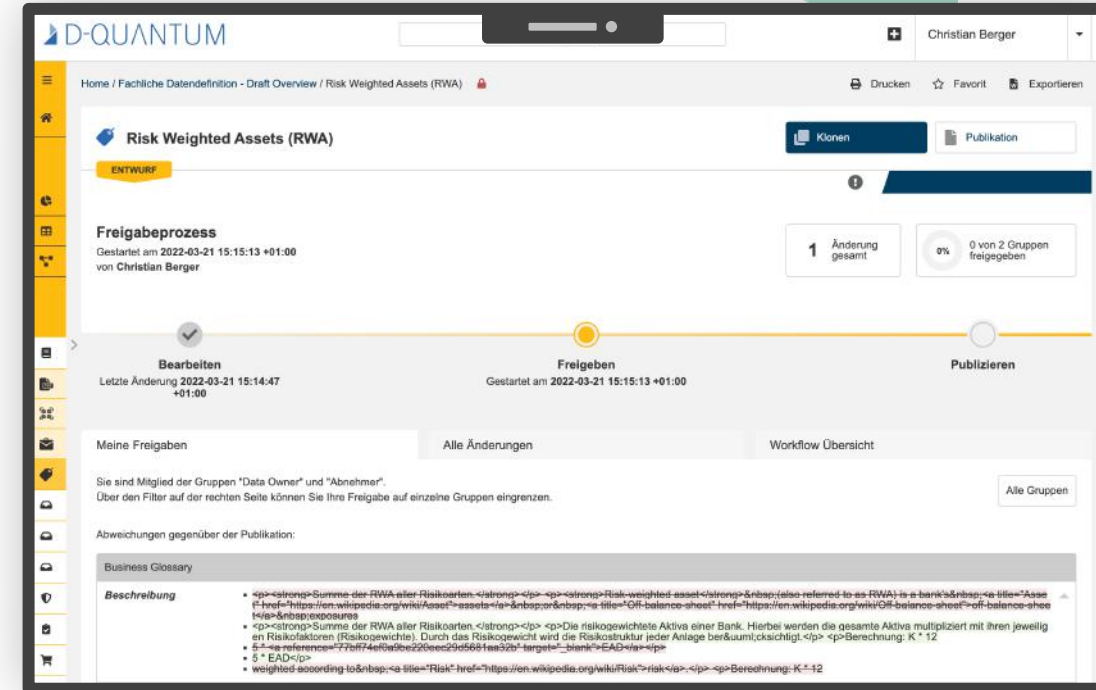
D-QUANTUM

Christian Berger

Home / Fachliche Datendefinition - Draft Overview / Risk Weighted Assets (RWA)

Drucken Favorit Exportieren

Risk Weighted Assets (RWA)

ENTWURF

Klonen

Publikation

Freigabeprozess

Gestartet am 2022-03-21 15:15:13 +01:00
von Christian Berger

1 Änderung gesamt

0% 0 von 2 Gruppen freigegeben

Bearbeiten
Letzte Änderung 2022-03-21 15:14:47 +01:00

Freigeben
Gestartet am 2022-03-21 15:15:13 +01:00

Publizieren

Meine Freigaben

Alle Änderungen

Workflow Übersicht

Sie sind Mitglied der Gruppen "Data Owner" und "Abnehmer".
Über den Filter auf der rechten Seite können Sie Ihre Freigabe auf einzelne Gruppen eingrenzen.

Alle Gruppen

Abweichungen gegenüber der Publikation:

Business Glossary

Beschreibung

• <p><strong>Summe der RWA aller Risikoarten.</strong></p> <p><strong>Risk-weighted asset</strong>&nbsp;(also referred to as RWA) is a bank's&nbsp;<a title="Asset" href="https://en.wikipedia.org/wiki/Asset">assets</a>&nbsp;or&nbsp;<a title="Off-balance-sheet" href="https://en.wikipedia.org/wiki/Off-balance-sheet">off-balance-sheet</a>&nbsp;exposures
• <p><strong>Summe der RWA aller Risikoarten.</strong></p> <p>Die risikogewichtete Aktiva einer Bank. Hierbei werden die gesamte Aktiva multipliziert mit ihren jeweiligen Risikofaktoren (Risikogewichte). Durch das Risikogewicht wird die Risikostruktur jeder Anlage ber&uuml;cksichtigt.</p> <p>Berechnung: K * 12
• 5 * <a reference="77bff74ef0a9be220eec29d5681aa32b" target="_blank">EAD</a></p>
• 5 * EAD</p>
• weighted according to&nbsp;<a title="Risk" href="https://en.wikipedia.org/wiki/Risk">risk</a>.</p> <p>Berechnung: K * 12